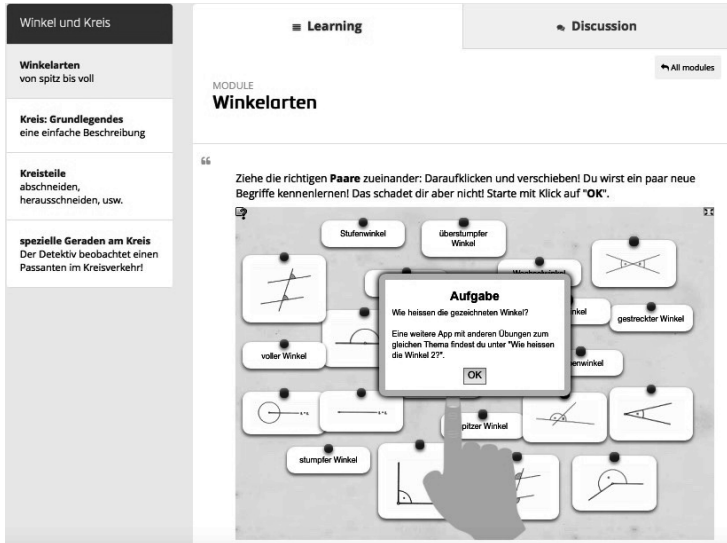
Winkel und Kreis

**Winkelarten**
von spitz bis voll

**Kreis: Grundlegendes**
eine einfache Beschreibung

**Kreisteile**
abschneiden, herausschneiden, usw.

**spezielle Geraden am Kreis**
Der Detektiv beobachtet einen Passanten im Kreisverkehr!

≡ Learning

Discussion

All modules

MODULE
Winkelarten

Ziehe die richtigen **Paare** zueinander: Daraufklicken und verschieben! Du wirst ein paar neue Begriffe kennenlernen! Das schadet dir aber nicht! Starte mit Klick auf "**OK**".

Stufenwinkel

überstumpfer Winkel

Wechselwinkel

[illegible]nkel

gestreckter Winkel

voller Winkel

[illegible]enwinkel

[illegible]pitzer Winkel

stumpfer Winkel

Aufgabe
Wie heissen die gezeichneten Winkel?

Eine weitere App mit anderen Übungen zum gleichen Thema findest du unter "Wie heissen die Winkel 2?".

OK